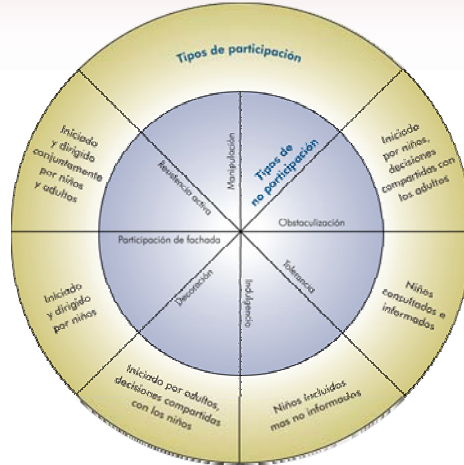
Tipos de participación

Iniciado y dirigido conjuntamente por niños y adultos

Iniciado por niños, decisiones compartidas con los adultos

Iniciado y dirigido por niños

Niños consultados e informados

Iniciado por adultos, decisiones compartidas con los niños

Niños incluidos mas no informados

Tipos de no participación

Manipulación

Resistencia activa

Obstaculización

Participación de fachada

Tolerancia

Decoración

Indulgencia